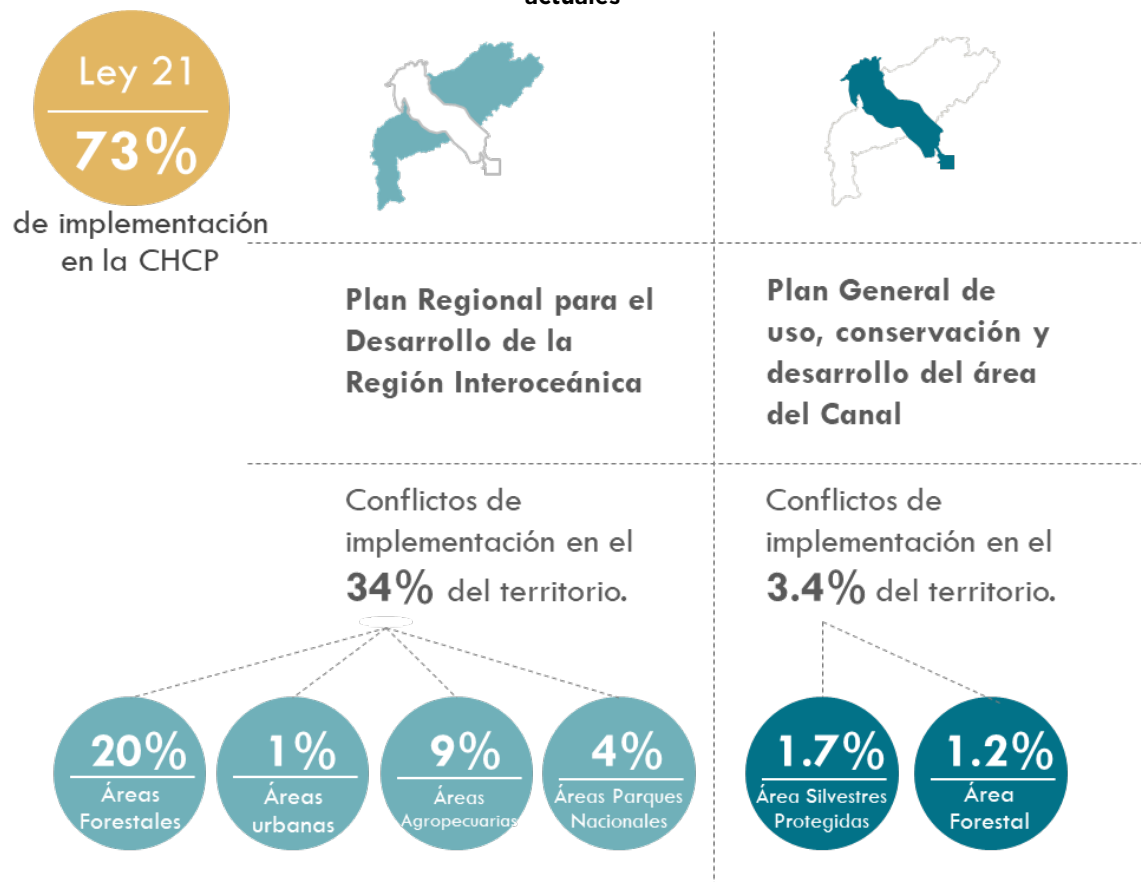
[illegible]

Ley 21

73%

de implementación en la CHCP

Plan Regional para el Desarrollo de la Región Interoceánica

Plan General de uso, conservación y desarrollo del área del Canal

Conflictos de implementación en el 34% del territorio.

Conflictos de implementación en el 3.4% del territorio.

20%
Áreas Forestales

1%
Áreas urbanas

9%
Áreas Agropecuarias

4%
Áreas Parques Nacionales

1.7%
Área Silvestres Protegidas

1.2%
Área Forestal